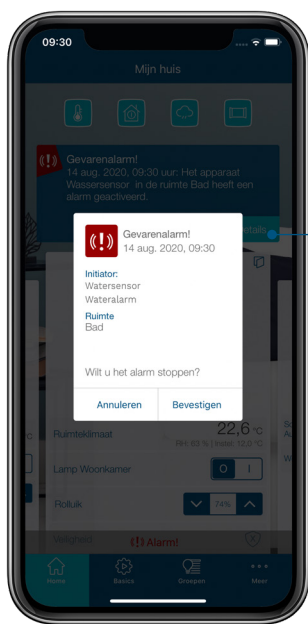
09:30

Mijn huis

Gevarenalarm!
14 aug. 2020, 09:30 uur: Het apparaat Wassersensor in de ruimte Bad heeft een alarm geactiveerd.

Details

Gevarenalarm!
14 aug. 2020, 09:30

Initiator:
Watersensor
Wateralarm

Ruimte
Bad

Wilt u het alarm stoppen?

Annuleren
Bevestigen

Ruimteklimaat
22,6 °C
RH: 62 % | Instel. 12,0 °C

Lamp Woonkamer
O
I

Rolluik
74%

Veiligheid
Alarm!

Home
Basics
Groepen
Meer